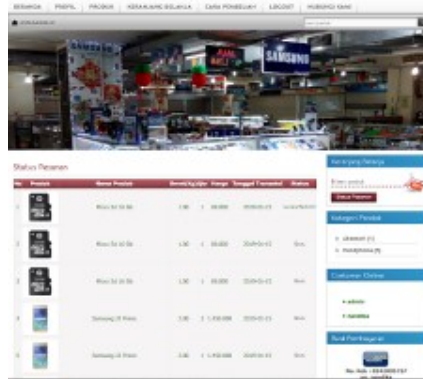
BERANDA PROFIL PRODUK KERANJANG BELANJA CARA PEMBELIAN LOGOUT HUBUNGI KAMI

SAMSUNG

SAMSUNG

Status Pesanan

| No | Produk | Nama Produk | Berat(Kg) | Jml | Harga | Tanggal Transaksi | Status |
|---|---|---|---|---|---|---|---|
| 1 | | Micro Sd 16 Gb | 1.00 | 1 | 90.000 | 2016-01-13 | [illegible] |
| 2 | | Micro Sd 16 Gb | 1.00 | 1 | 90.000 | 2016-01-13 | Baru |
| 3 | | Micro Sd 16 Gb | 1.00 | 1 | 90.000 | 2016-01-13 | Baru |
| 4 | | Samsung J2 Prime | 1.00 | 1 | 1.450.000 | 2016-01-13 | Baru |
| 5 | | Samsung J2 Prime | 1.00 | 1 | 1.450.000 | 2016-01-13 | Baru |

Keranjang Belanja

Status Pesanan

Kategori Produk

Costumer Online

Bank Pembayaran